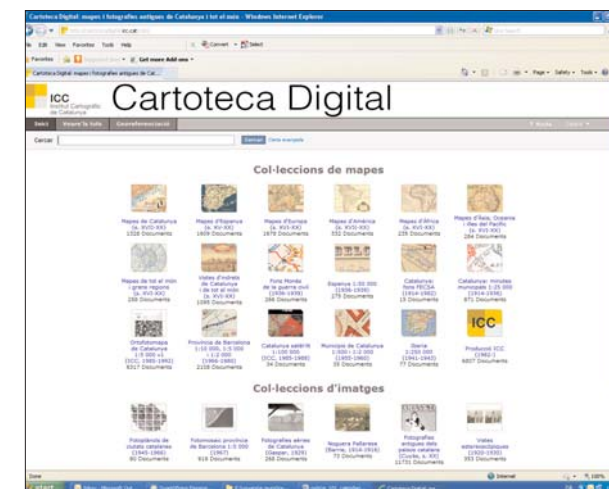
Cartoteca Digital: mapes i fotografies antigues de Catalunya i tot el món - Windows Internet Explorer

File Edit View Favorites Tools Help

Favorites

Get more Add-ons

Cartoteca Digital: mapes i fotografies antigues de Cat...

Page Safety Tools

ICC
Institut Cartogràfic de Catalunya

Cartoteca Digital

Inici

Cercar

Cercar

Col·leccions de mapes

Mapes de Catalunya (s. XVII-XX) 1528 Documents

Mapes d'Espanya (s. XV-XX) 1609 Documents

Mapes d'Europa (s. XVI-XX) 1679 Documents

Mapes d'Amèrica (s. XVII-XX) 332 Documents

Mapes d'Àfrica (s. XVI-XX) 235 Documents

Mapes d'Àsia, Oceania i illes del Pacífic (s. XVI-XX) 284 Documents

Mapes de tot el món i grans regions (s. XVI-XX) 285 Documents

Vistes d'indrets de Catalunya i de tot el món (s. XVI-XX) 1095 Documents

Fons Guerra de la guerra civil (1936-1939) 286 Documents

Espanya 1:50 000 (1936-1939) 275 Documents

Catalunya: fons FECSA (1914-1982) 15 Documents

Catalunya: minutes municipals 1:25 000 (1914-1936) 871 Documents

Ortofotomapa de Catalunya 1:5 000 v1 (ICC, 1985-1992) 6317 Documents

Província de Barcelona 1:10 000, 1:5 000 i 1:2 000 (1986-1989) 2158 Documents

Catalunya satèl·lit 1:100 000 (ICC, 1985-1989) 94 Documents

Municipis de Catalunya 1:500 i 1:2 000 (1855-1960) 55 Documents

Sterie 1:250 000 (1941-1943) 77 Documents

Producció ICC (1982-) 6807 Documents

Col·leccions d'imatges

Fotoplànols de ciutats catalanes (1945-1966) 60 Documents

Fotomosaic província de Barcelona 1:5 000 (1967) 916 Documents

Fotografies aèries de Catalunya (Gaspar, 1929) 268 Documents

Noguera Pallaresa (Barrie, 1914-1916) 73 Documents

Fotografies antigues dels països catalans (Cuyàs, s. XX) 11731 Documents

Vistes estereoscòpiques (1920-1930) 353 Documents

Done

Internet

100%

start